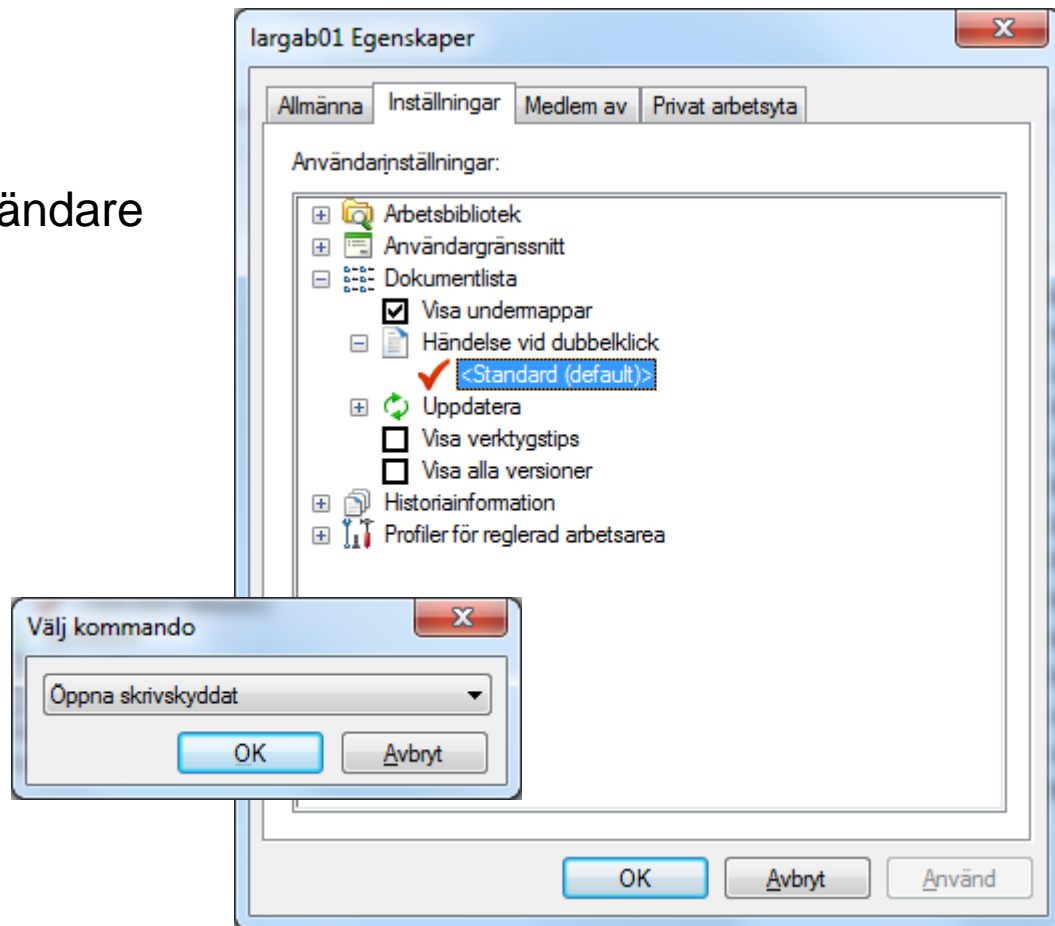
ändare

largab01 Egenskaper

Allmänna | Inställningar | Medlem av | Privat arbetsyta

Användarinställningar:

Arbetsbibliotek
Användargränssnitt
Dokumentlista
Visa undermappar
Händelse vid dubbelklick
<Standard (default)>
Uppdatera
Visa verktygstips
Visa alla versioner
Historiainformation
Profiler för reglerad arbetsarea

Välj kommando

Öppna skrivskyddat

OK
Avbryt

OK
Avbryt
Använd